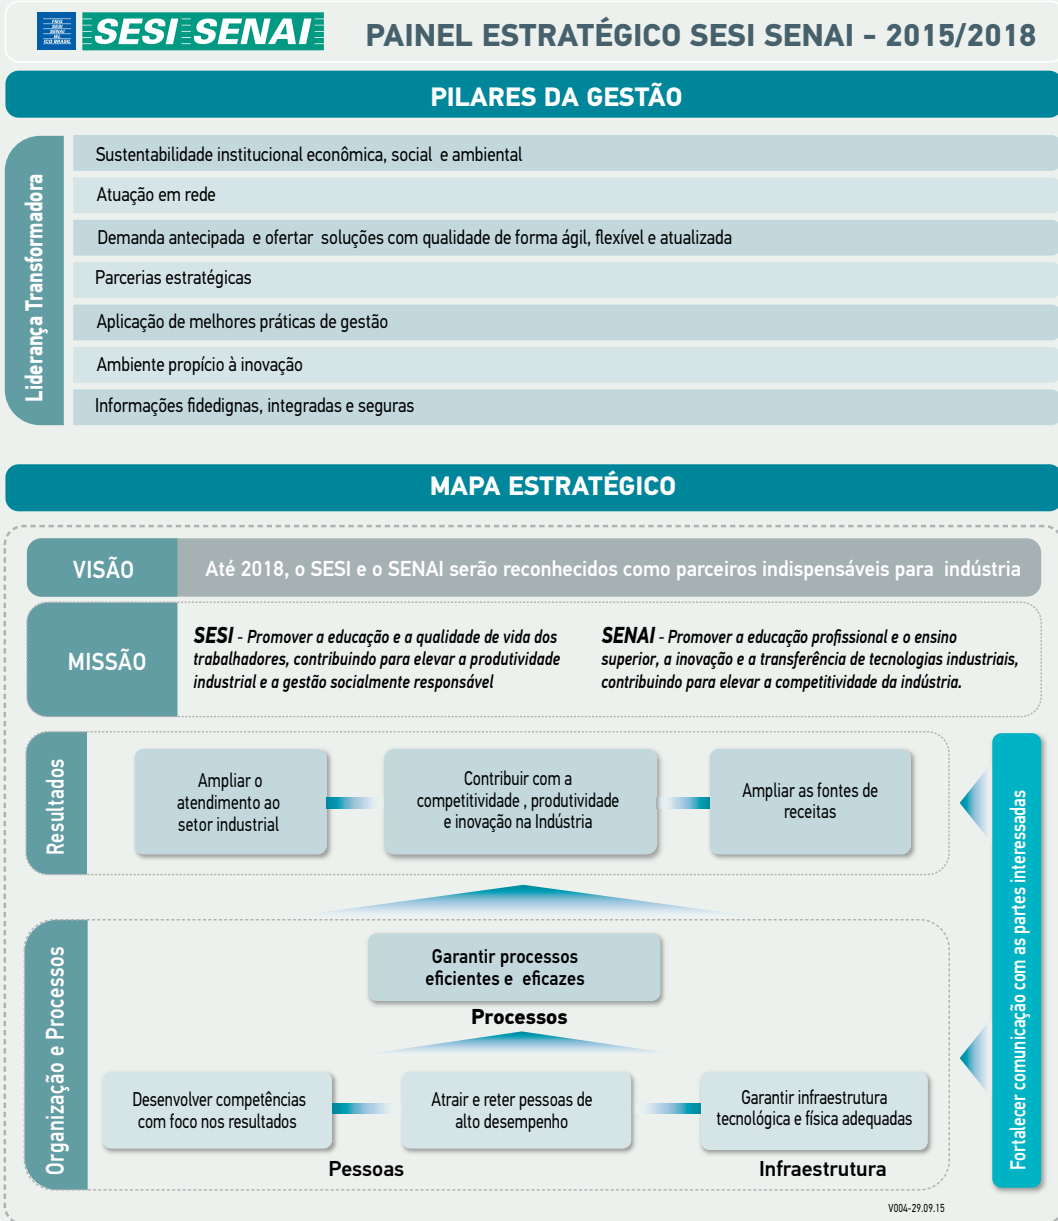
SESI SENAI

PAINEL ESTRATÉGICO SESI SENAI - 2015/2018

PILARES DA GESTÃO

Liderança Transformadora

Sustentabilidade institucional econômica, social e ambiental

Atuação em rede

Demanda antecipada e ofertar soluções com qualidade de forma ágil, flexível e atualizada

Parcerias estratégicas

Aplicação de melhores práticas de gestão

Ambiente propício à inovação

Informações fidedignas, integradas e seguras

MAPA ESTRATÉGICO

VISÃO

Até 2018, o SESI e o SENAI serão reconhecidos como parceiros indispensáveis para indústria

MISSÃO

SESI - Promover a educação e a qualidade de vida dos trabalhadores, contribuindo para elevar a produtividade industrial e a gestão socialmente responsável

SENAI - Promover a educação profissional e o ensino superior, a inovação e a transferência de tecnologias industriais, contribuindo para elevar a competitividade da indústria.

Resultados

Ampliar o atendimento ao setor industrial

Contribuir com a competitividade , produtividade e inovação na Indústria

Ampliar as fontes de receitas

Organização e Processos

Garantir processos eficientes e eficazes

Processos

Desenvolver competências com foco nos resultados

Atrair e reter pessoas de alto desempenho

Garantir infraestrutura tecnológica e física adequadas

Pessoas

Infraestrutura

Fortalecer comunicação com as partes interessadas

V004-29.09.15